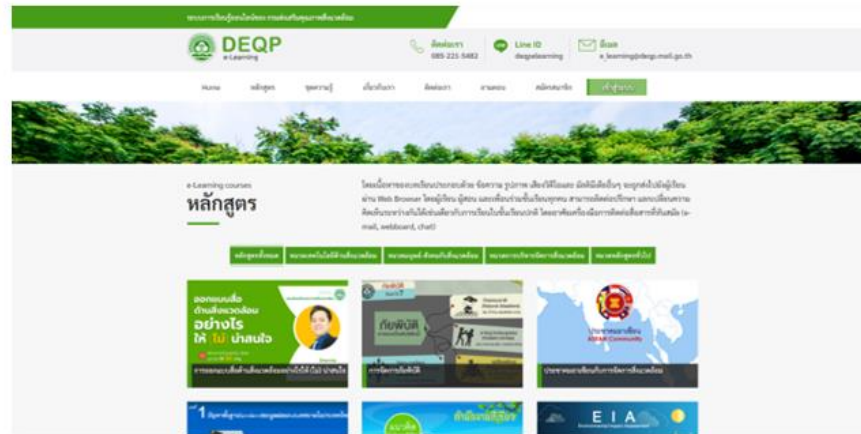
ระบบการเรียนรู้ออนไลน์ของ กรมส่งเสริมคุณภาพสิ่งแวดล้อม

DEQP
e-Learning

ติดต่อเรา
085-221-5482

Line ID
deqpelearning

อีเมล
e_learning@deqp.mail.go.th

Home
หลักสูตร
คลังความรู้
เกี่ยวกับเรา
ติดต่อเรา
ถามตอบ
สมัครสมาชิก
เข้าสู่ระบบ

e-Learning courses
หลักสูตร

โดยเนื้อหาของบทเรียนประกอบด้วย ข้อความ รูปภาพ เสียงวิดีโอและ มัลติมีเดียอื่นๆ ผู้เรียนสามารถเรียนผ่าน Web Browser โดยผู้เรียน ผู้สอน และเพื่อนร่วมชั้นเรียนทุกคน สามารถติดต่อปรึกษา แลกเปลี่ยนความคิดเห็นระหว่างกันได้เช่นเดียวกับการเรียนในชั้นเรียนปกติ โดยอาศัยเครื่องมือการติดต่อสื่อสารที่ทันสมัย (e-mail, webboard, chat)

หลักสูตรทั้งหมด
หมวดเทคโนโลยีด้านสิ่งแวดล้อม
หมวดมนุษย์ สังคมกับสิ่งแวดล้อม
หมวดการบริหารจัดการสิ่งแวดล้อม
หมวดหลักสูตรทั่วไป

ออกแบบสื่อ ด้านสิ่งแวดล้อม อย่างไร ให้ ไม่ น่าสนใจ
การออกแบบสื่อด้านสิ่งแวดล้อมอย่างไรให้ (ไม่) น่าสนใจ

ภัยพิบัติ
การจัดการภัยพิบัติ

ประชาคมอาเซียน ASEAN Community
ประชาคมอาเซียนกับการจัดการสิ่งแวดล้อม

E I A
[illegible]